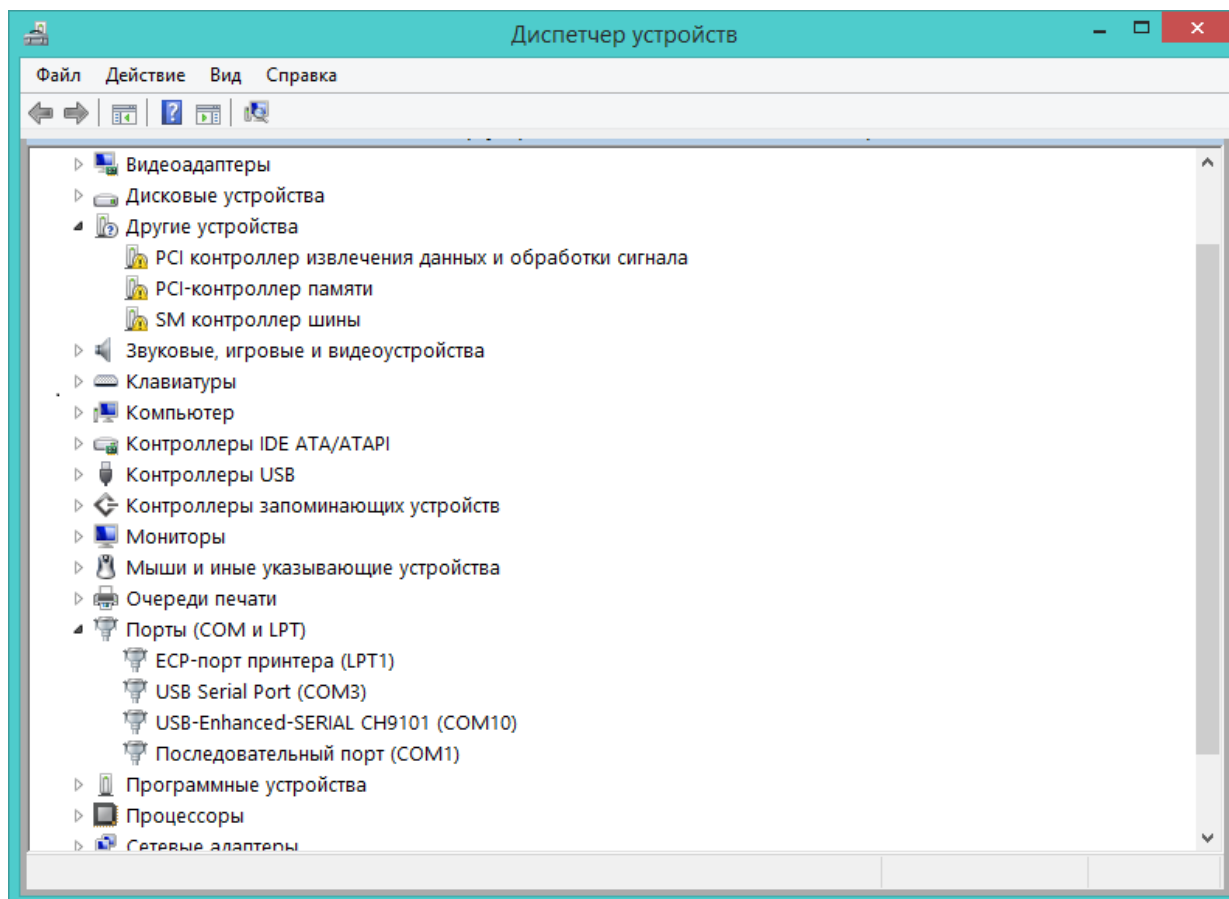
Диспетчер устройств

Файл Действие Вид Справка

Видеоадаптеры
Дисковые устройства
Другие устройства
PCI контроллер извлечения данных и обработки сигнала
PCI-контроллер памяти
SM контроллер шины
Звуковые, игровые и видеоустройства
Клавиатуры
Компьютер
Контроллеры IDE ATA/ATAPI
Контроллеры USB
Контроллеры запоминающих устройств
Мониторы
Мыши и иные указывающие устройства
Очереди печати
Порты (COM и LPT)
ECP-порт принтера (LPT1)
USB Serial Port (COM3)
USB-Enhanced-SERIAL CH9101 (COM10)
Последовательный порт (COM1)
Программные устройства
Процессоры
Сетевые адаптеры